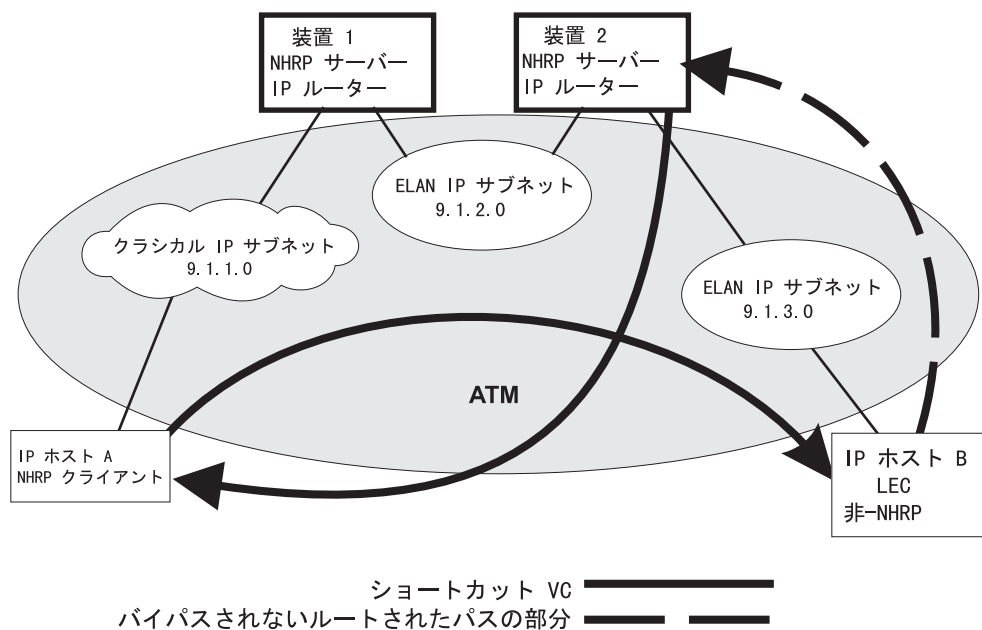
装置 1
NHRP サーバー
IP ルーター

装置 2
NHRP サーバー
IP ルーター

ELAN IP サブネット
9.1.2.0

クラシカル IP サブネット
9.1.1.0

ELAN IP サブネット
9.1.3.0

ATM

IP ホスト A
NHRP クライアント

IP ホスト B
LEC
非-NHRP

ショートカット VC
バイパスされないルートされたパスの部分